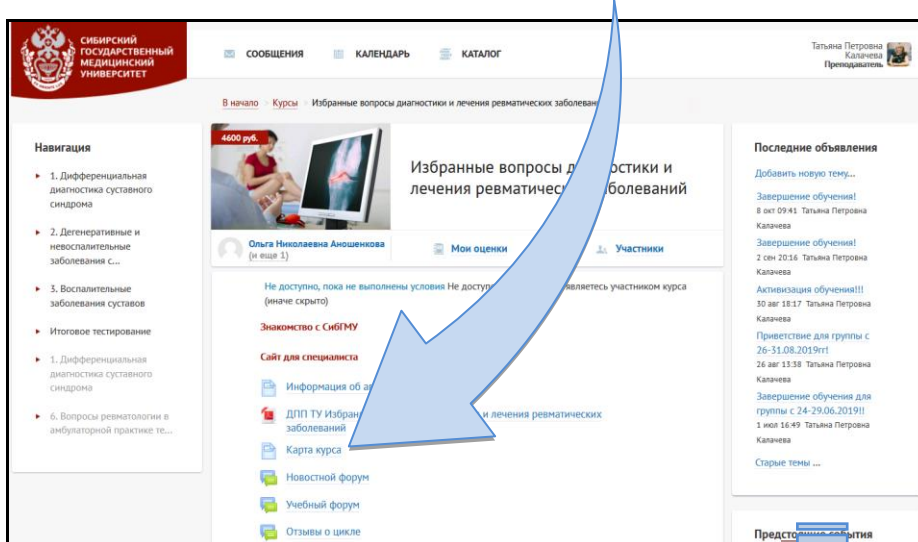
СИБИРСКИЙ ГОСУДАРСТВЕННЫЙ МЕДИЦИНСКИЙ УНИВЕРСИТЕТ

СООБЩЕНИЯ КАЛЕНДАРЬ КАТАЛОГ

Татьяна Петровна Калачева
Преподаватель

В начало > Курсы > Избранные вопросы диагностики и лечения ревматических заболеваний

Навигация

1. Дифференциальная диагностика суставного синдрома

2. Дегенеративные и невоспалительные заболевания с...

3. Воспалительные заболевания суставов

Итоговое тестирование

1. Дифференциальная диагностика суставного синдрома

6. Вопросы ревматологии в амбулаторной практике те...

4600 руб.

Избранные вопросы ди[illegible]гностики и лечения ревматичес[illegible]заболеваний

Ольга Николаевна Аношенкова (и еще 1)

Мои оценки

Участники

Не доступно, пока не выполнены условия Не доступ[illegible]являетесь участником курса (иначе скрыто)

Знакомство с СибГМУ

Сайт для специалиста

Информация об а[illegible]

ДПП ТУ Избран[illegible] и лечения ревматических заболеваний

Карта курса

Новостной форум

Учебный форум

Отзывы о цикле

Последние объявления

Добавить новую тему...

Завершение обучения!
8 окт 09:41 Татьяна Петровна Калачева

Завершение обучения!
2 сен 20:16 Татьяна Петровна Калачева

Активизация группы!!!
30 авг 18:17 Татьяна Петровна Калачева

Приветствие для группы с 26-31.08.2019гг!
26 авг 13:38 Татьяна Петровна Калачева

Завершение обучения для группы с 24-29.06.2019!!
1 июл 16:49 Татьяна Петровна Калачева

Старые темы ...

Предсто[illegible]события